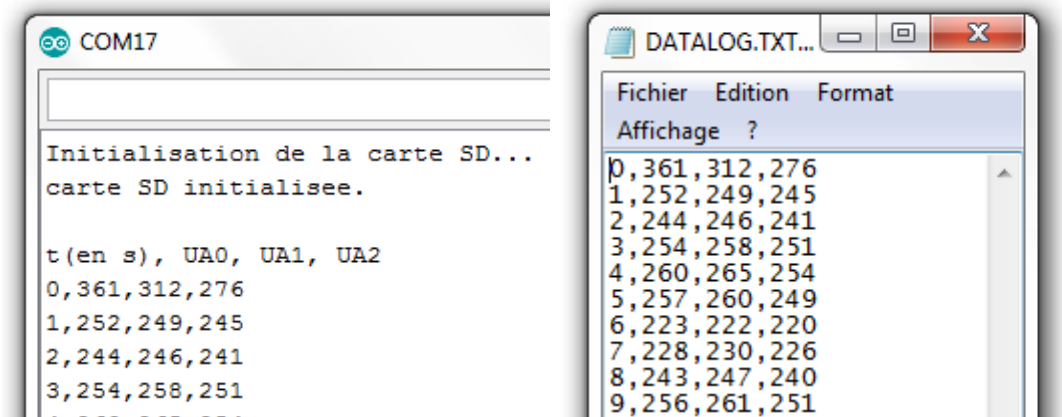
COM17

Initialisation de la carte SD...
carte SD initialisee.

t(en s), UA0, UA1, UA2
0,361,312,276
1,252,249,245
2,244,246,241
3,254,258,251
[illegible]

DATALOG.TXT...

Fichier Edition Format
Affichage ?

0,361,312,276
1,252,249,245
2,244,246,241
3,254,258,251
4,260,265,254
5,257,260,249
6,223,222,220
7,228,230,226
8,243,247,240
9,256,261,251